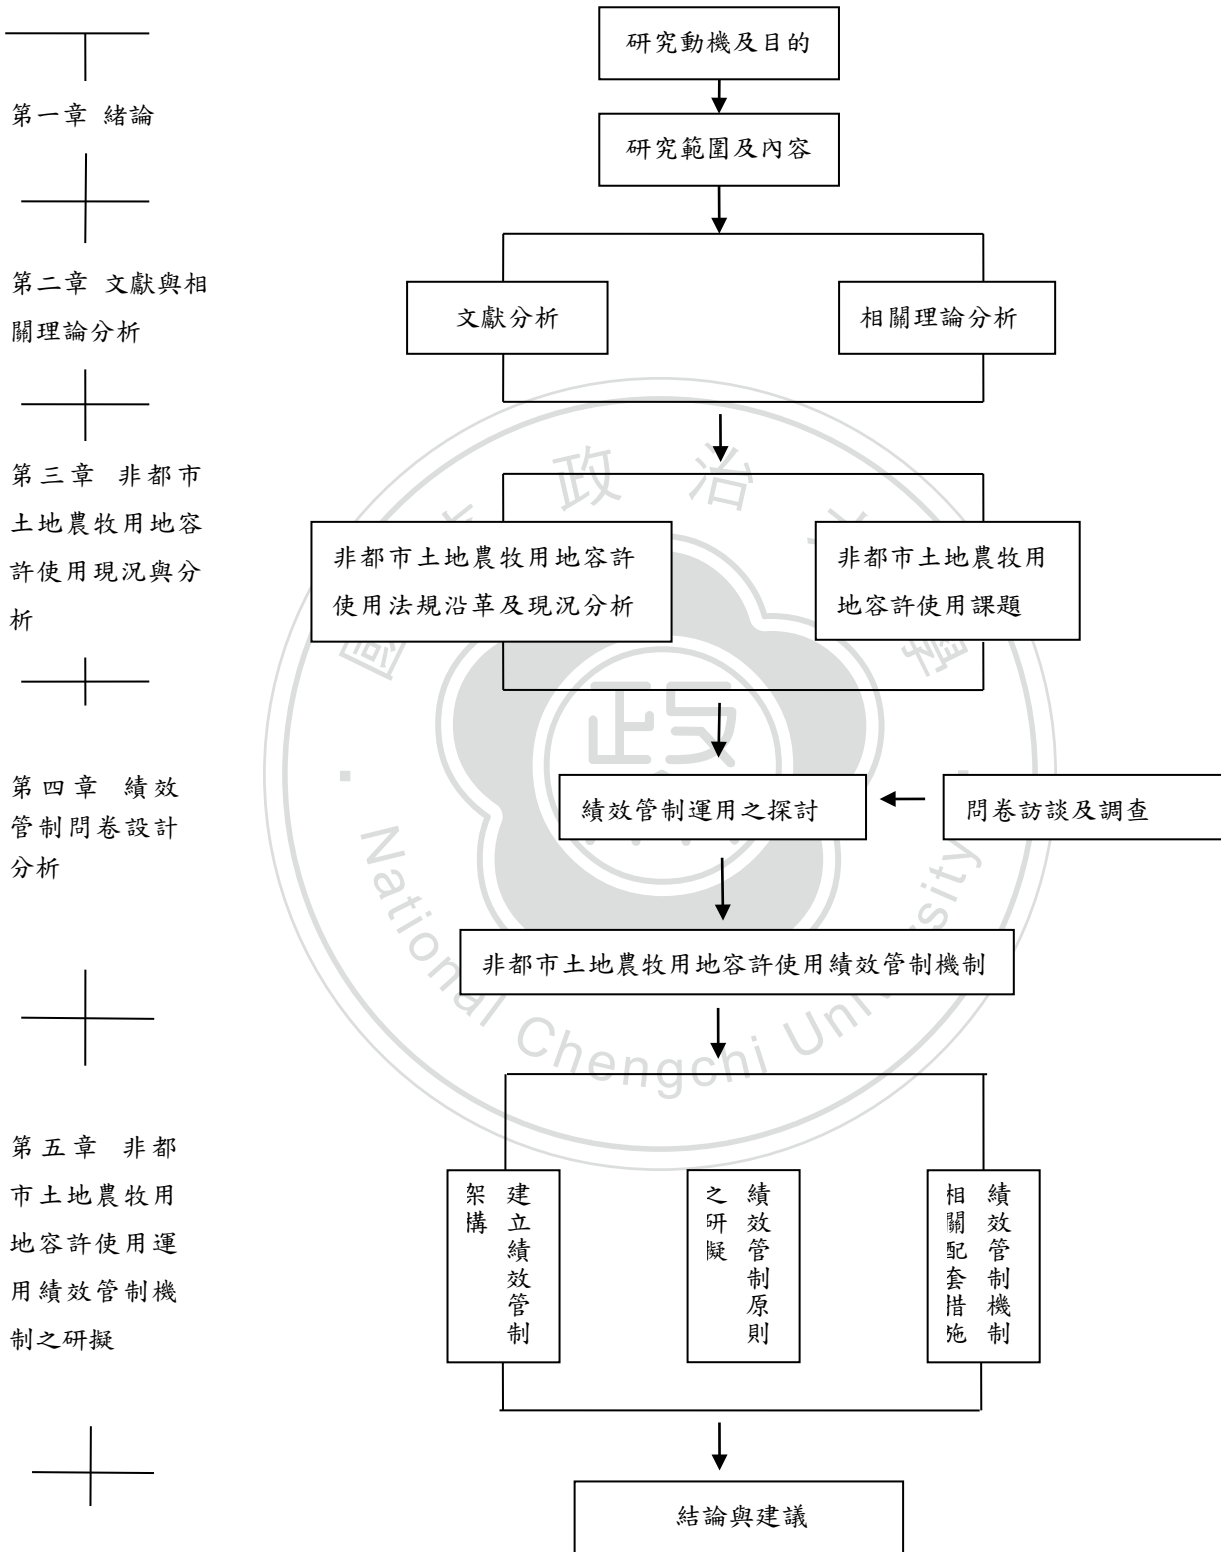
第一章 緒論

第二章 文獻與相關理論分析

第三章 非都市土地農牧用地容許使用現況與分析

第四章 績效管制問卷設計分析

第五章 非都市土地農牧用地容許使用運用績效管制機制之研擬

研究動機及目的

研究範圍及內容

文獻分析

相關理論分析

非都市土地農牧用地容許使用法規沿革及現況分析

非都市土地農牧用地容許使用課題

績效管制運用之探討

問卷訪談及調查

非都市土地農牧用地容許使用績效管制機制

建立績效管制架構

績效管制原則之研擬

績效管制機制相關配套措施

結論與建議

政 治
National Chengchi University